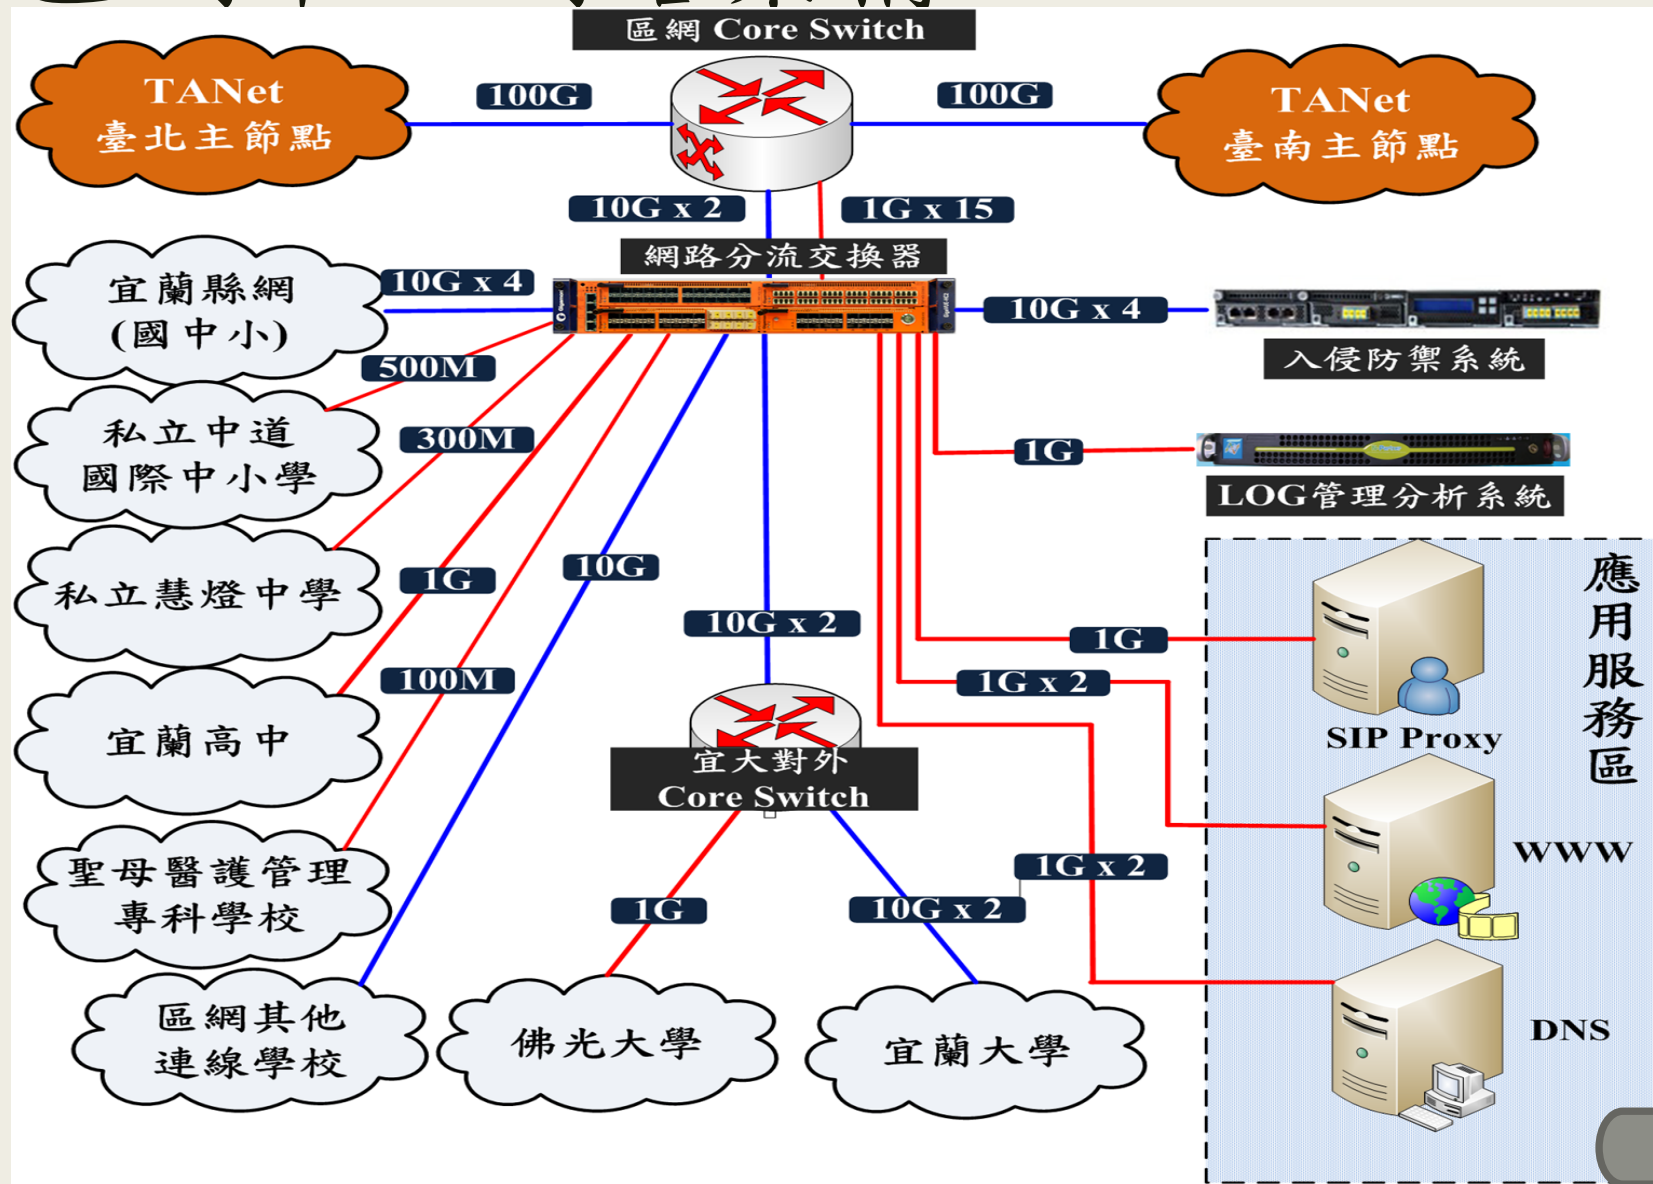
區網 Core Switch

TANet
臺北主節點

100G

100G

TANet
臺南主節點

10G x 2

1G x 15

網路分流交換器

宜蘭縣網
(國中小)

10G x 4

10G x 4

入侵防禦系統

500M

私立中道
國際中小學

300M

1G

LOG管理分析系統

私立慧燈中學

1G

10G

應用服務區

10G x 2

1G

SIP Proxy

1G x 2

宜蘭高中

100M

宜大對外
Core Switch

WWW

聖母醫護管理
專科學校

1G x 2

1G

10G x 2

DNS

區網其他
連線學校

佛光大學

宜蘭大學